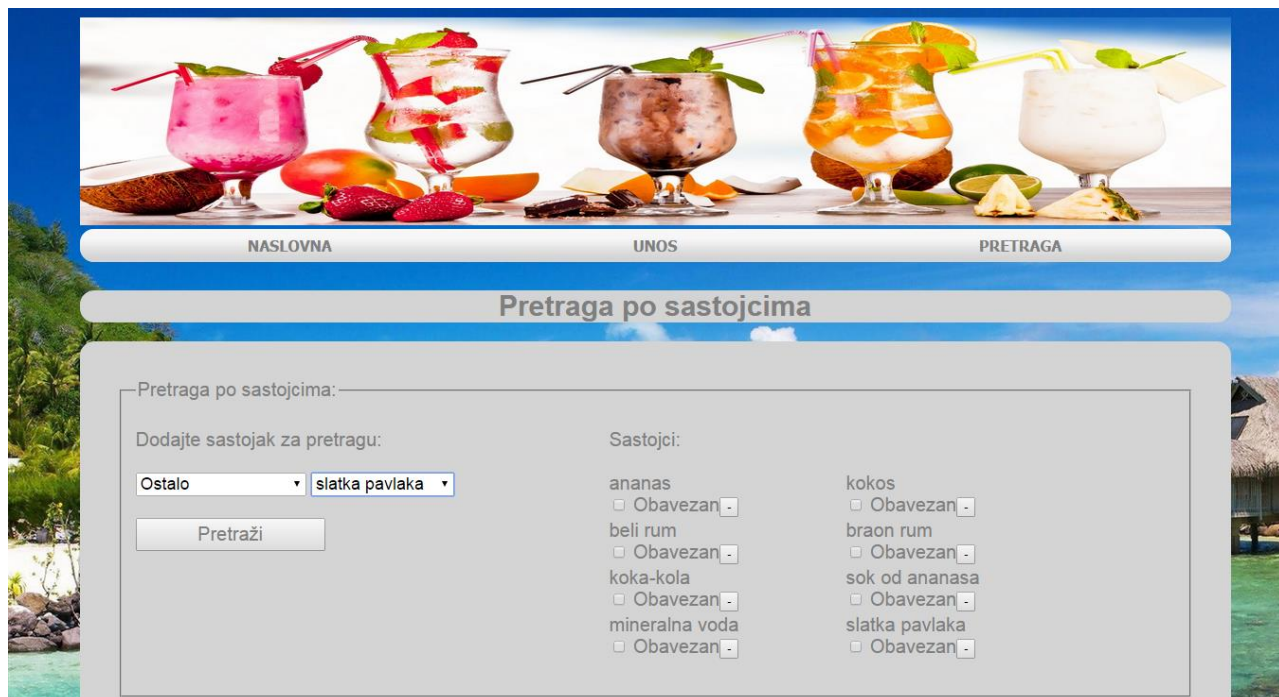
NASLOVNA UNOS PRETRAGA

Pretraga po sastojcima

Pretraga po sastojcima:

Dodajte sastojak za pretragu:

Ostalo ▾ slatka pavlaka ▾

Pretraži

Sastojci:

ananas
Obavezan -
beli rum
Obavezan -
koka-kola
Obavezan -
mineralna voda
Obavezan -

kokos
Obavezan -
braon rum
Obavezan -
sok od ananasa
Obavezan -
slatka pavlaka
Obavezan -